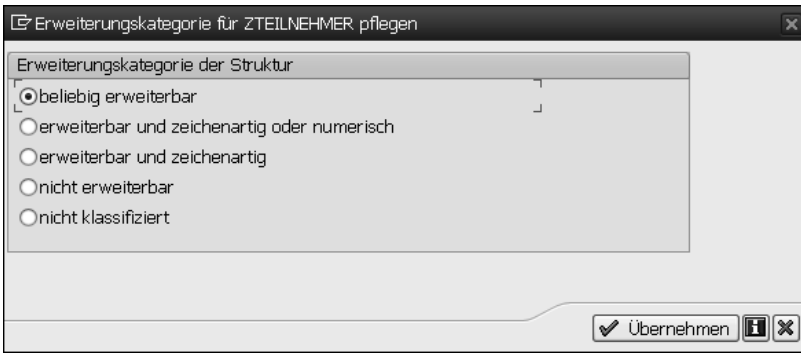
Erweiterungskategorie für ZTEILNEHMER pflegen

Erweiterungskategorie der Struktur

beliebig erweiterbar

erweiterbar und zeichenartig oder numerisch

erweiterbar und zeichenartig

nicht erweiterbar

nicht klassifiziert

Übernehmen